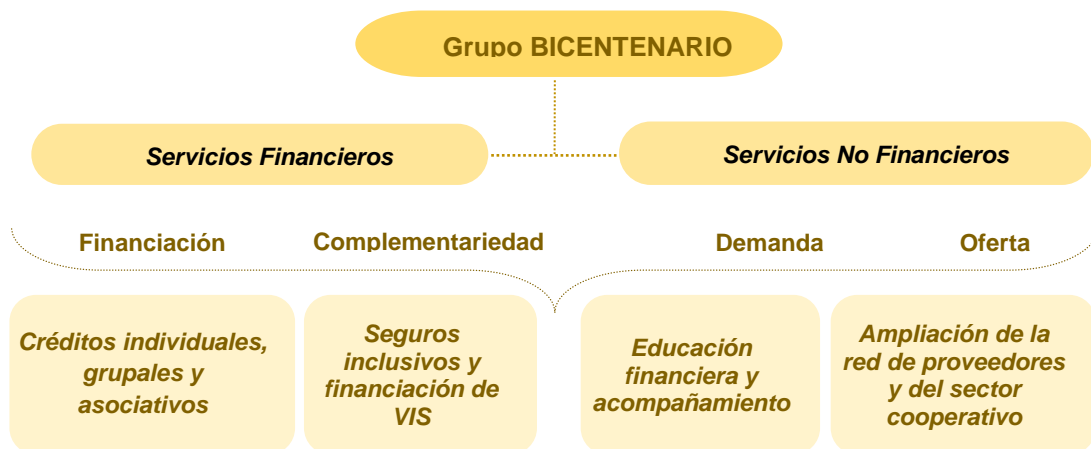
Grupo BICENTENARIO

Servicios Financieros

Servicios No Financieros

Financiación

Complementariedad

Demanda

Oferta

Créditos individuales, grupales y asociativos

Seguros inclusivos y financiación de VIS

Educación financiera y acompañamiento

Ampliación de la red de proveedores y del sector cooperativo